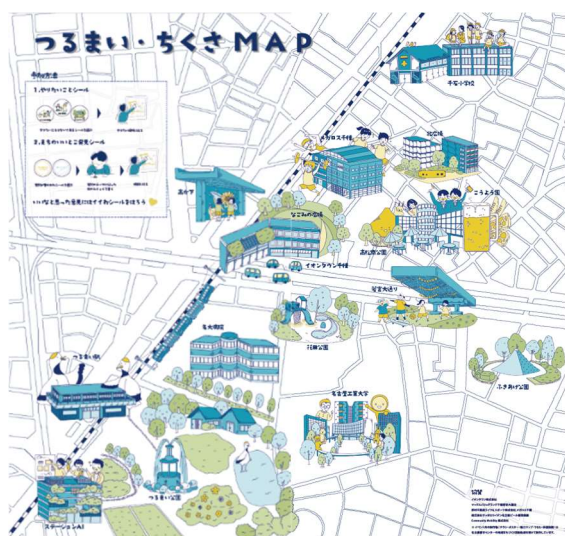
つるまい・ちくさ MAP

1. やりたいことシール

2. まちのいいとこ発見シール

千種駅

メガロス千種

ホカケ

なごみ中学校

イオンタウン千種

吹上公園

吹上公園

名大病院

つるまい駅

つるまい公園

ステーションAI

名古屋工業大学

ふきあげ公園

こうよう公園

若宮大通り

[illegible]